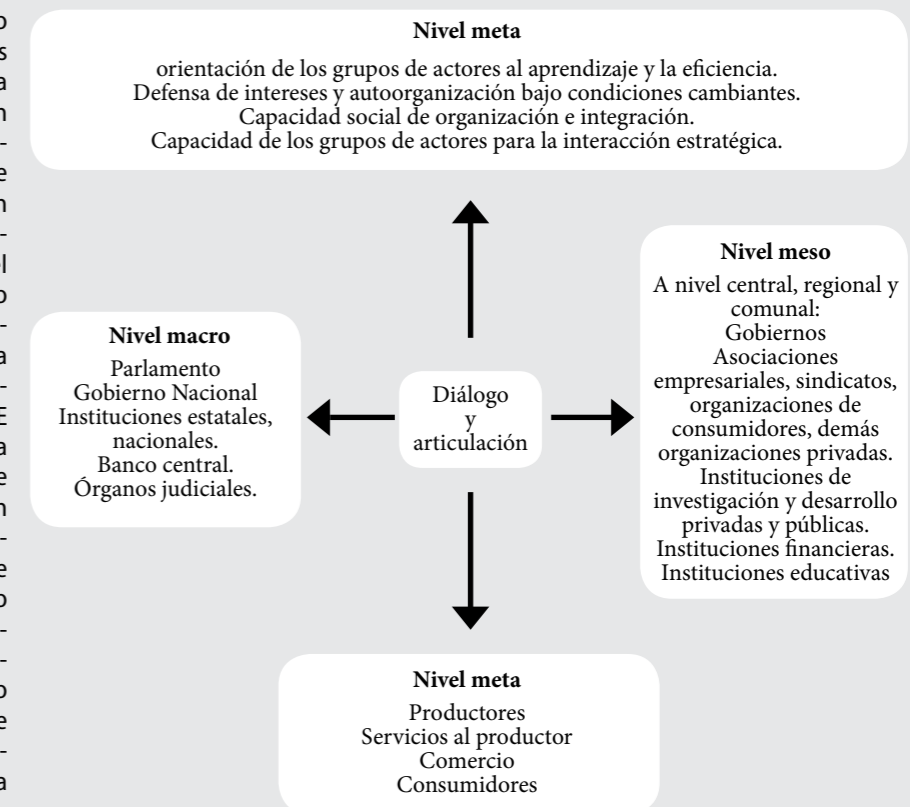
Nivel meta

orientación de los grupos de actores al aprendizaje y la eficiencia.
Defensa de intereses y autoorganización bajo condiciones cambiantes.
Capacidad social de organización e integración.
Capacidad de los grupos de actores para la interacción estratégica.

Nivel macro

Parlamento
Gobierno Nacional
Instituciones estatales, nacionales.
Banco central.
Órganos judiciales.

Diálogo
y
articulación

Nivel meso

A nivel central, regional y comunal:
Gobiernos
Asociaciones empresariales, sindicatos, organizaciones de consumidores, demás organizaciones privadas.
Instituciones de investigación y desarrollo privadas y públicas.
Instituciones financieras.
Instituciones educativas

Nivel meta

Productores
Servicios al productor
Comercio
Consumidores